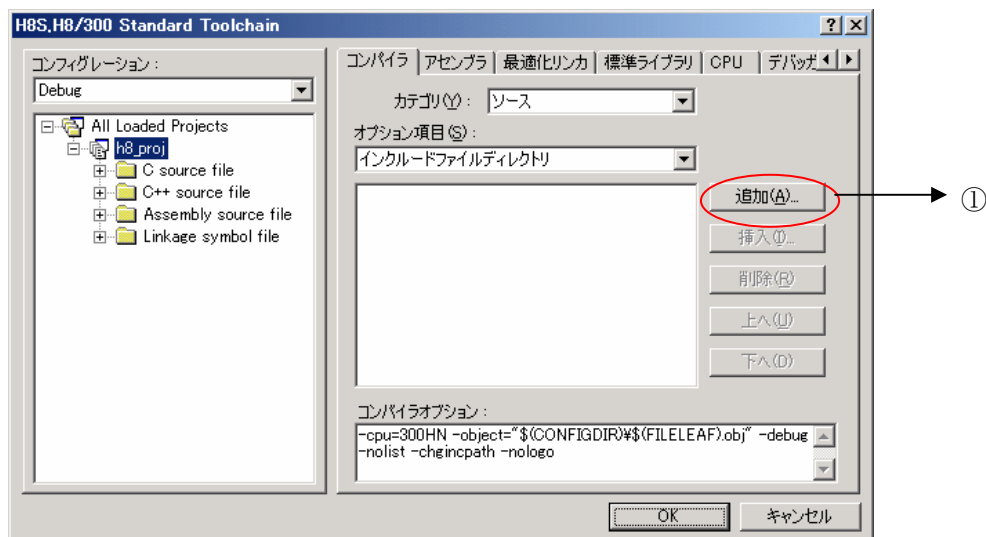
H8S,H8/300 Standard Toolchain

?
X

コンフィグレーション：
Debug

All Loaded Projects
h8_proj
C source file
C++ source file
Assembly source file
Linkage symbol file

コンパイラ | アセンブラ | 最適化リンカ | 標準ライブラリ | CPU | デバッガ

カテゴリ(Y)： ソース

オプション項目(S)：
インクルードファイルディレクトリ

追加(A)...
挿入(I)...
削除(R)
上へ(U)
下へ(D)

①

コンパイラオプション：
-cpu=300HN -object="$(CONFIGDIR)¥$(FILELEAF).obj" -debug -nolist -chgincpath -nologo

OK
キャンセル